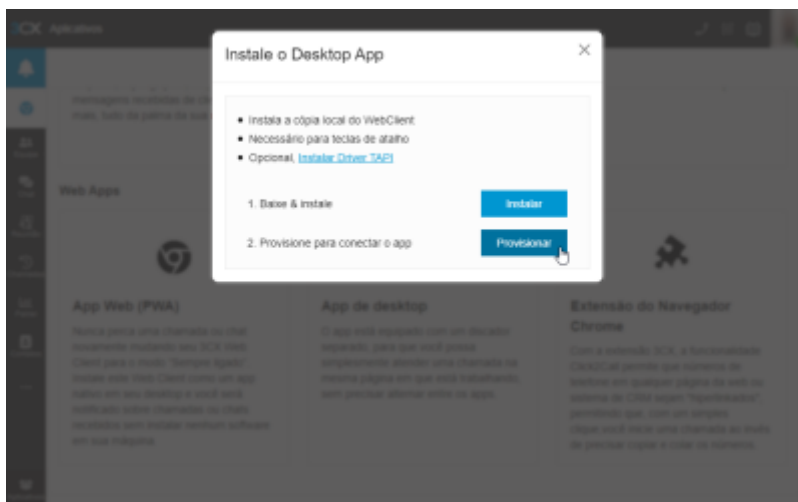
3CX Aplicativos

Instale o Desktop App

×

• Instala a cópia local do WebClient
• Necessário para teclas de atalho
• Opcional, Instalar Driver TAPI

1. Baixe & instale

Instalar

2. Provisione para conectar o app

Provisionar

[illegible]

Web Apps

App Web (PWA)

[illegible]

App de desktop

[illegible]

Extensão do Navegador Chrome

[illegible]